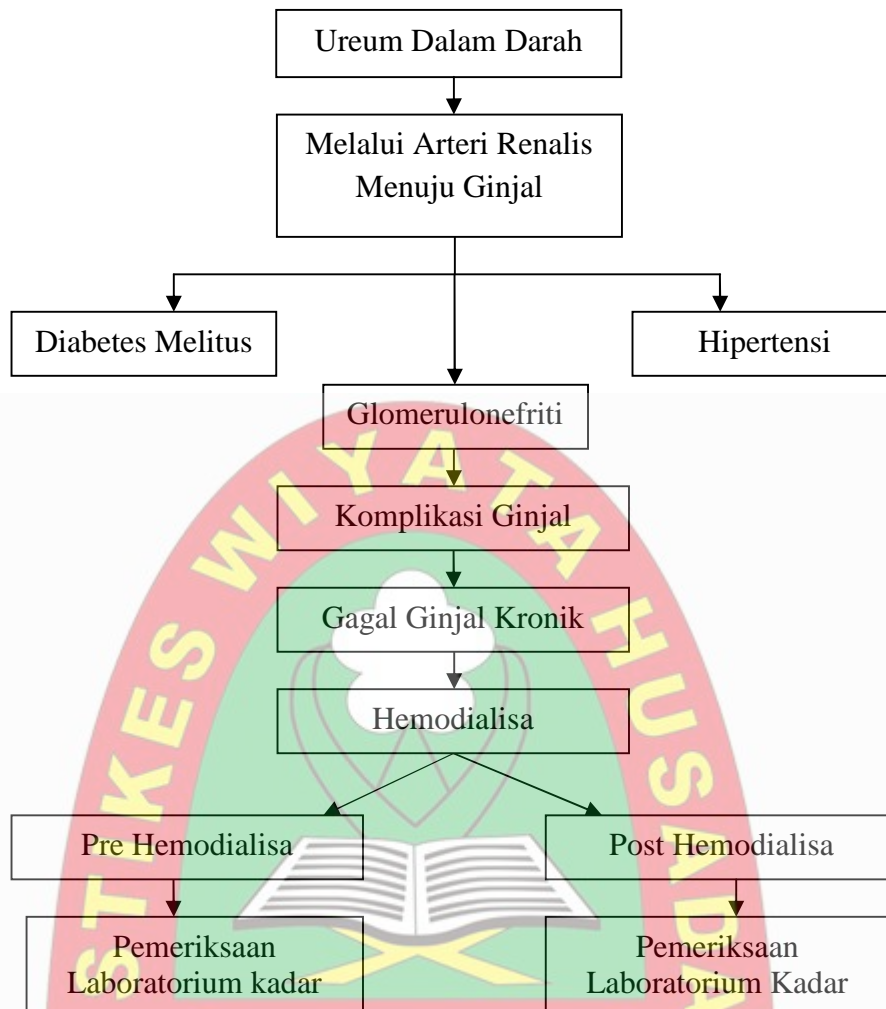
Ureum Dalam Darah

Melalui Arteri Renalis Menuju Ginjal

Diabetes Melitus

Hipertensi

Glomerulonefriti

Komplikasi Ginjal

Gagal Ginjal Kronik

Hemodialisa

Pre Hemodialisa

Post Hemodialisa

Pemeriksaan Laboratorium kadar

Pemeriksaan Laboratorium Kadar

STIKES WIYATA HUSADA